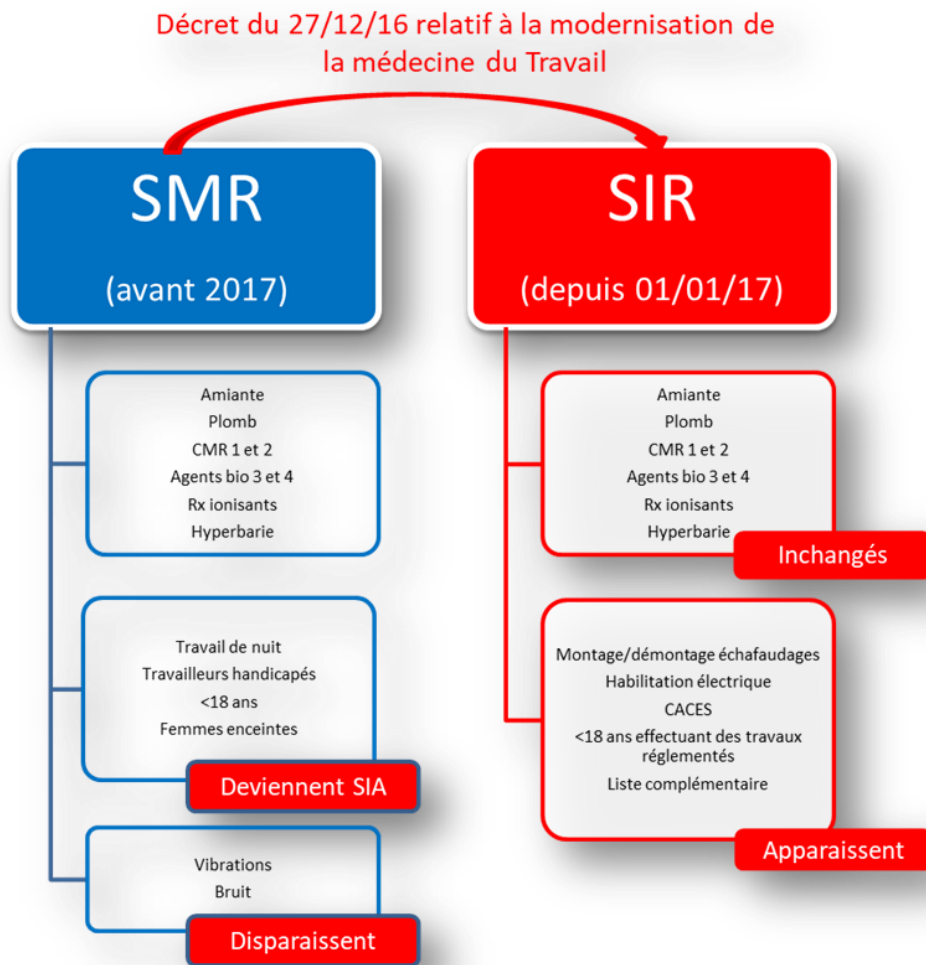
Décret du 27/12/16 relatif à la modernisation de la médecine du Travail

SMR
(avant 2017)

SIR
(depuis 01/01/17)

Amiante
Plomb
CMR 1 et 2
Agents bio 3 et 4
Rx ionisants
Hyperbarie

Travail de nuit
Travailleurs handicapés
<18 ans
Femmes enceintes

Deviennent SIA

Vibrations
Bruit

Disparaissent

Amiante
Plomb
CMR 1 et 2
Agents bio 3 et 4
Rx ionisants
Hyperbarie

Inchangés

Montage/démontage échafaudages
Habilitation électrique
CACES
<18 ans effectuant des travaux réglementés
Liste complémentaire

Apparaissent